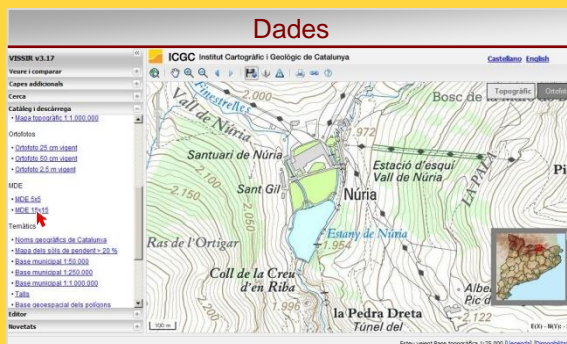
Dades

VISSIR v3.17
Veure i comparar
Capes addicionals
Cerca
Catàleg i descàrrega
• Mapa topogràfic 1:1.000.000
Ortofotos
• Ortofoto 25 cm vigent
• Ortofoto 50 cm vigent
• Ortofoto 2.5 m vigent
MDE
• MDE 5x5
• MDE 15x15
Temàtics
• Noms geogràfics de Catalunya
• Mapa dels sòls de pendent > 20 %
• Base municipal 1:50.000
• Base municipal 1:250.000
• Base municipal 1:1.000.000
• Talls
• Base geoespacial dels polígons
Editor
Novetats

ICGC Institut Cartogràfic i Geològic de Catalunya
Castellano English
Topogràfic Ortofoto

Vall de Núria
Finestrelles
2.000
1.972
Bosc de
Santuari de Núria
Estació d'esquí Vall de Núria
Sant Gil
2.100
2.150
Núria
La Pala
Ras de l'Ortigar
Estany de Núria
1.954
Coll de la Creu d'en Riba
2.000
1.996
la Pedra Dreta
Túnel del
Albe
Pic d
Pi
100 m
E(X): N(Y):
Estàs veient Base topogràfica 1:25.000 [Llegenda] [Disponibilitat]